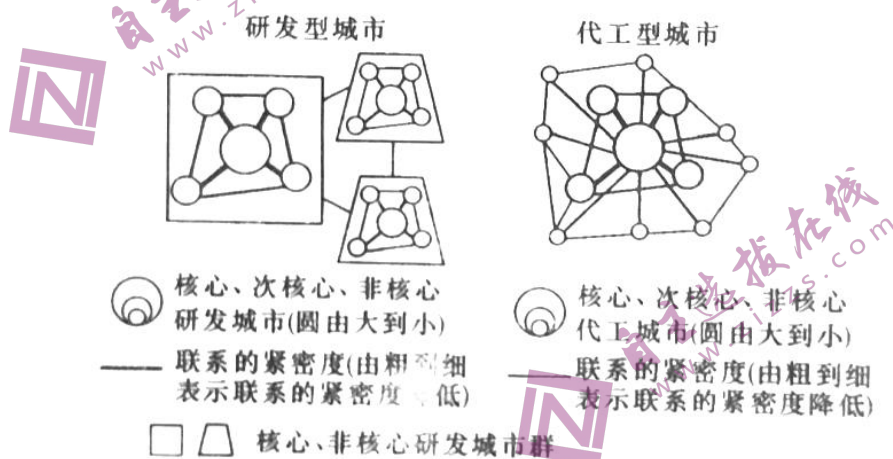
研发型城市

代工型城市

核心、次核心、非核心研发城市(圆由大到小)

联系的紧密度(由粗到细表示联系的紧密度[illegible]低)

核心、次核心、非核心代工城市(圆由大到小)

联系的紧密度(由粗到细表示联系的紧密度降低)

核心、非核心研发城市群